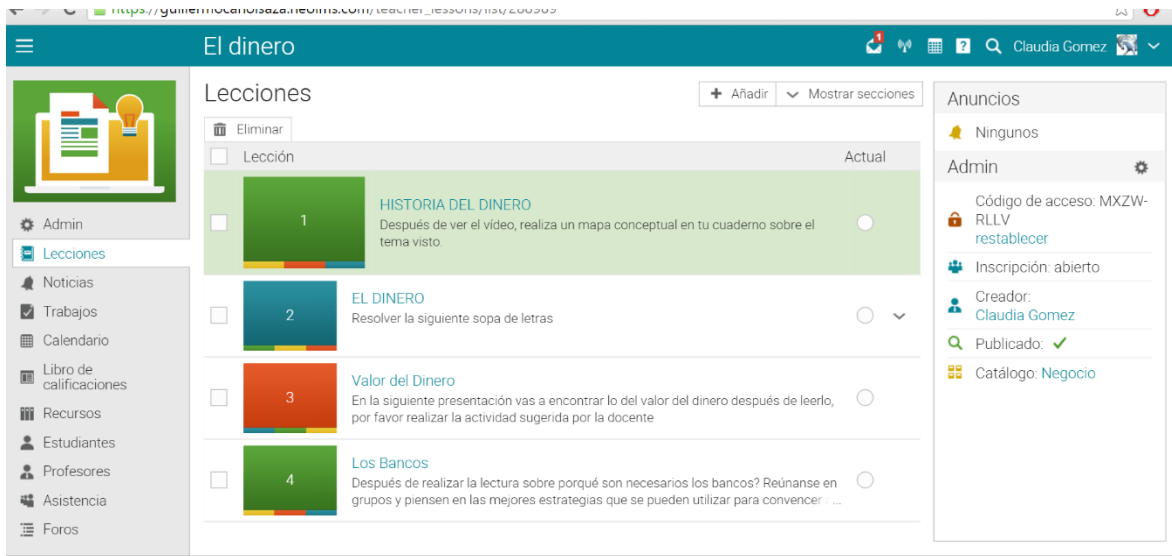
https://guillermocanoisaza.neolms.com/teacher_lessons/list/286989

El dinero

Claudia Gomez

Admin
Lecciones
Noticias
Trabajos
Calendario
Libro de calificaciones
Recursos
Estudiantes
Profesores
Asistencia
Foros

Lecciones

Añadir
Mostrar secciones
Eliminar

| | Lección | | Actual |
|---|---|---|---|
| | 1 | HISTORIA DEL DINERO Después de ver el vídeo, realiza un mapa conceptual en tu cuaderno sobre el tema visto. | |
| | 2 | EL DINERO Resolver la siguiente sopa de letras | |
| | 3 | Valor del Dinero En la siguiente presentación vas a encontrar lo del valor del dinero después de leerlo, por favor realizar la actividad sugerida por la docente | |
| | 4 | Los Bancos Después de realizar la lectura sobre porqué son necesarios los bancos? Reúnanse en grupos y piensen en las mejores estrategias que se pueden utilizar para convencer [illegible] | |

Anuncios
Ningunos

Admin
Código de acceso: MXZW-RLLV
restablecer
Inscripción: abierto
Creador:
Claudia Gomez
Publicado:
Catálogo: Negocio